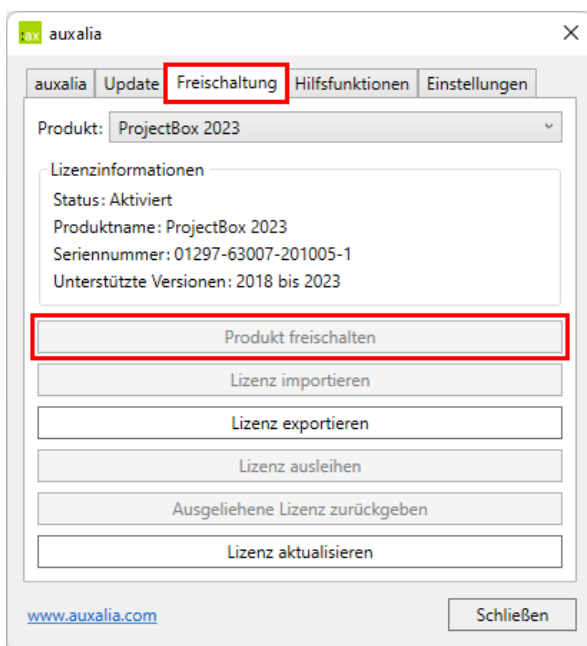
:ax auxalia

×

auxalia | Update | Freischaltung | Hilfsfunktionen | Einstellungen

Produkt: ProjectBox 2023

Lizenzinformationen

Status: Aktiviert
Produktname: ProjectBox 2023
Seriennummer: 01297-63007-201005-1
Unterstützte Versionen: 2018 bis 2023

Produkt freischalten

Lizenz importieren

Lizenz exportieren

Lizenz ausleihen

Ausgeliehene Lizenz zurückgeben

Lizenz aktualisieren

www.auxalia.com

Schließen